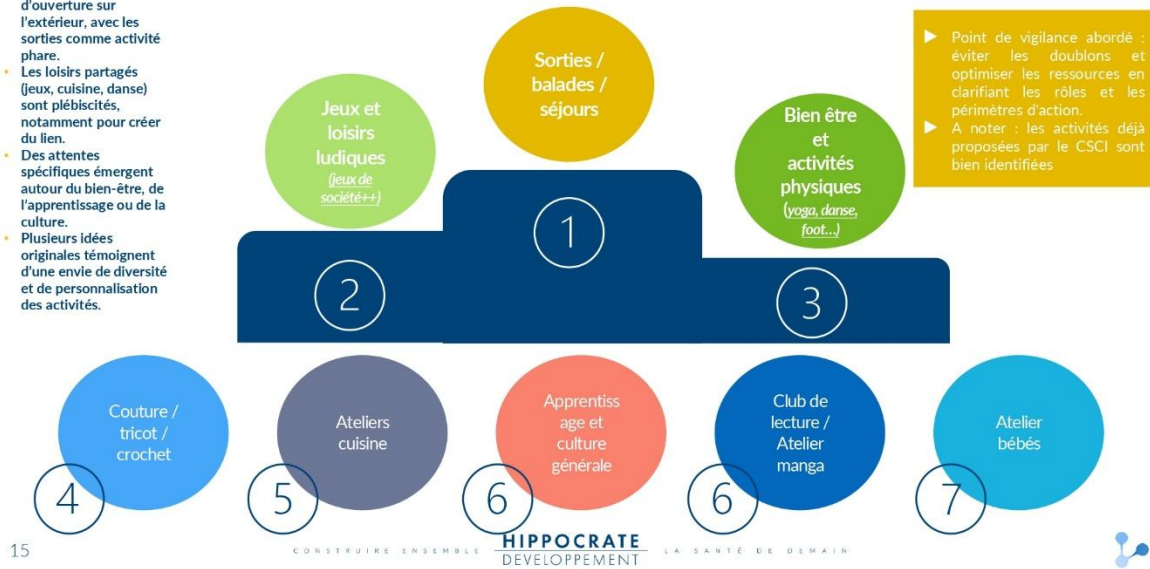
d'ouverture sur l'extérieur, avec les sorties comme activité phare.

- Les loisirs partagés (jeux, cuisine, danse) sont plébiscités, notamment pour créer du lien.
- Des attentes spécifiques émergent autour du bien-être, de l'apprentissage ou de la culture.
- Plusieurs idées originales témoignent d'une envie de diversité et de personnalisation des activités.

Sorties / balades / séjours

Jeux et loisirs ludiques (jeux de société++)

Bien être et activités physiques (yoga, danse, foot…)

1

2

3

- Point de vigilance abordé : éviter les doublons et optimiser les ressources en clarifiant les rôles et les périmètres d'action.
- A noter : les activités déjà proposées par le CSCI sont bien identifiées

Couture / tricot / crochet

4

Ateliers cuisine

5

Apprentissage et culture générale

6

Club de lecture / Atelier manga

6

Atelier bébés

7

15

CONSTRUIRE ENSEMBLE HIPPOCRATE DEVELOPPEMENT LA SANTÉ DE DEMAIN